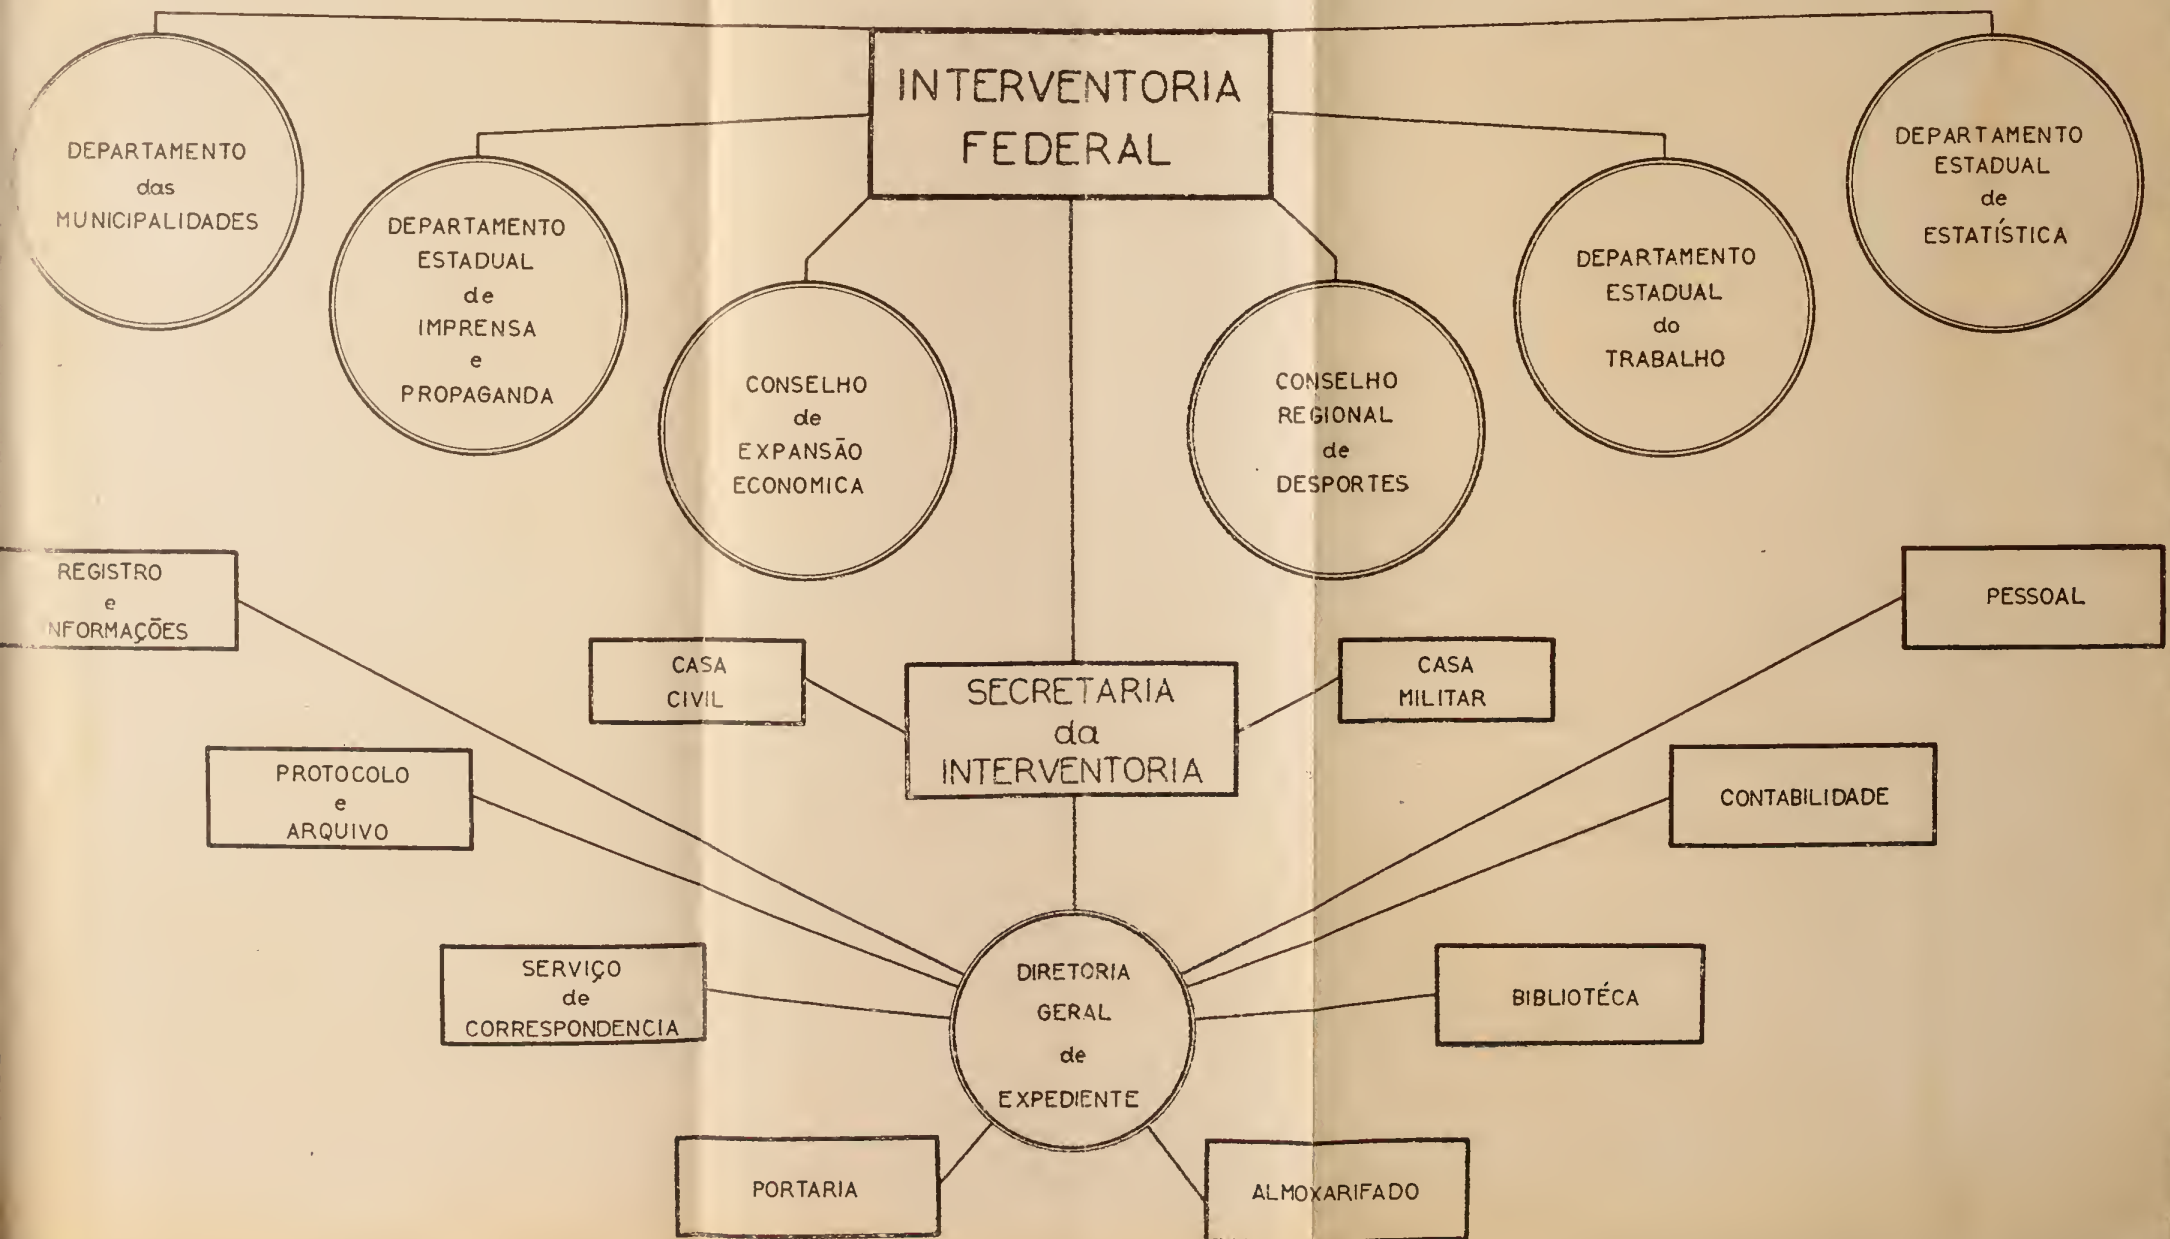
INTERVENTORIA FEDERAL

DEPARTAMENTO das MUNICIPALIDADES

DEPARTAMENTO ESTADUAL de IMPRENSA e PROPAGANDA

CONSELHO de EXPANSÃO ECONOMICA

CONSELHO REGIONAL de DESPORTES

DEPARTAMENTO ESTADUAL do TRABALHO

DEPARTAMENTO ESTADUAL de ESTATÍSTICA

REGISTRO e NFORMAÇÕES

CASA CIVIL

SECRETARIA da INTERVENTORIA

CASA MILITAR

PESSOAL

PROTOCOLO e ARQUIVO

CONTABILIDADE

SERVIÇO de CORRESPONDENCIA

DIRETORIA GERAL de EXPEDIENTE

BIBLIOTÉCA

PORTARIA

ALMOXARIFADO